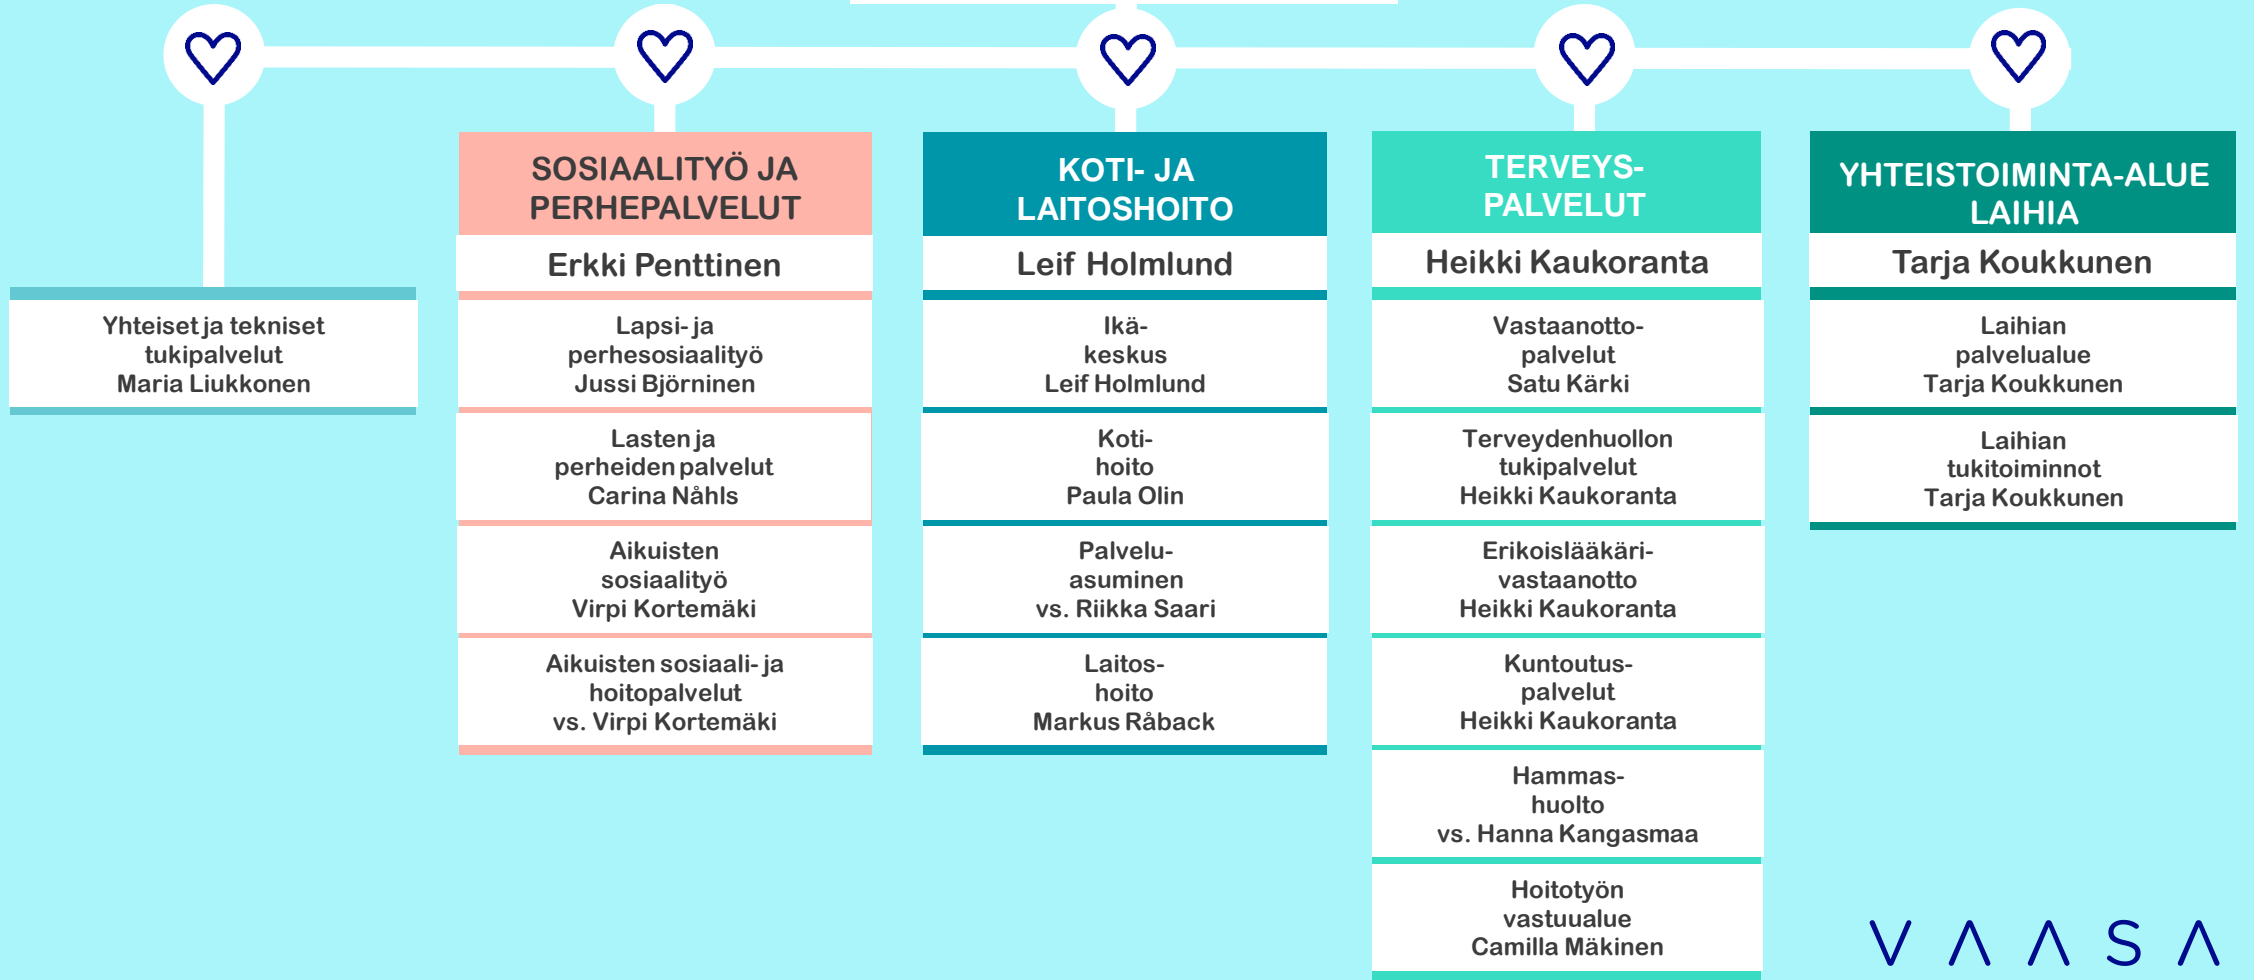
Yhteiset ja tekniset tukipalvelut
Maria Liukkonen

SOSIAALITYÖ JA PERHEPALVELUT
Erkki Penttinen

Lapsi- ja perhesosiaalityö
Jussi Björninen

Lasten ja perheiden palvelut
Carina Nåhls

Aikuisten sosiaalityö
Virpi Kortemäki

Aikuisten sosiaali- ja hoitopalvelut
vs. Virpi Kortemäki

KOTI- JA LAITOSHOITO
Leif Holmlund

Ikäkeskus
Leif Holmlund

Kotihoito
Paula Olin

Palveluasuminen
vs. Riikka Saari

Laitoshoito
Markus Råback

TERVEYSPALVELUT
Heikki Kaukoranta

Vastaanottopalvelut
Satu Kärki

Terveydenhuollon tukipalvelut
Heikki Kaukoranta

Erikoislääkärivastaanotto
Heikki Kaukoranta

Kuntoutuspalvelut
Heikki Kaukoranta

Hammashuolto
vs. Hanna Kangasmaa

Hoitotyön vastuualue
Camilla Mäkinen

YHTEISTOIMINTA-ALUE LAIHIA
Tarja Koukkunen

Laihian palvelualue
Tarja Koukkunen

Laihian tukitoiminnot
Tarja Koukkunen

VAASA